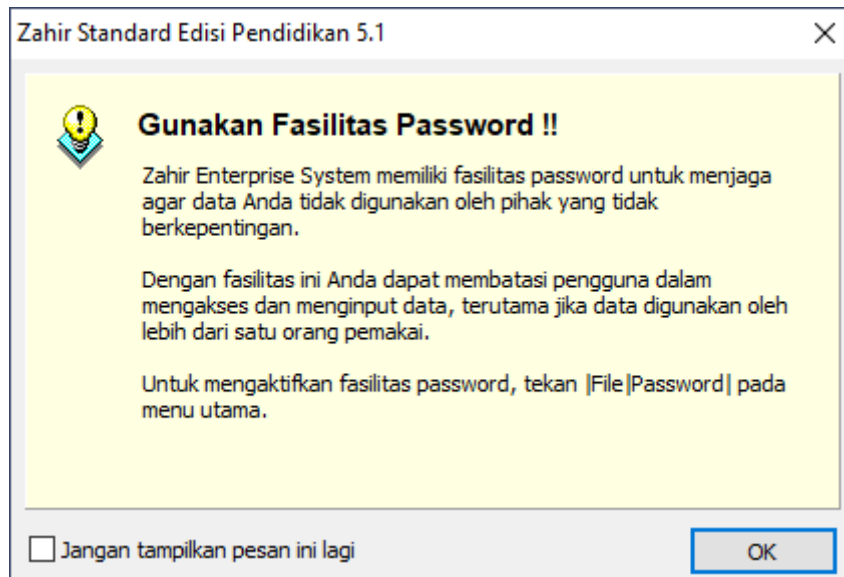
Zahir Standard Edisi Pendidikan 5.1

Gunakan Fasilitas Password !!

Zahir Enterprise System memiliki fasilitas password untuk menjaga agar data Anda tidak digunakan oleh pihak yang tidak berkepentingan.

Dengan fasilitas ini Anda dapat membatasi pengguna dalam mengakses dan menginput data, terutama jika data digunakan oleh lebih dari satu orang pemakai.

Untuk mengaktifkan fasilitas password, tekan |File|Password| pada menu utama.

Jangan tampilkan pesan ini lagi

OK